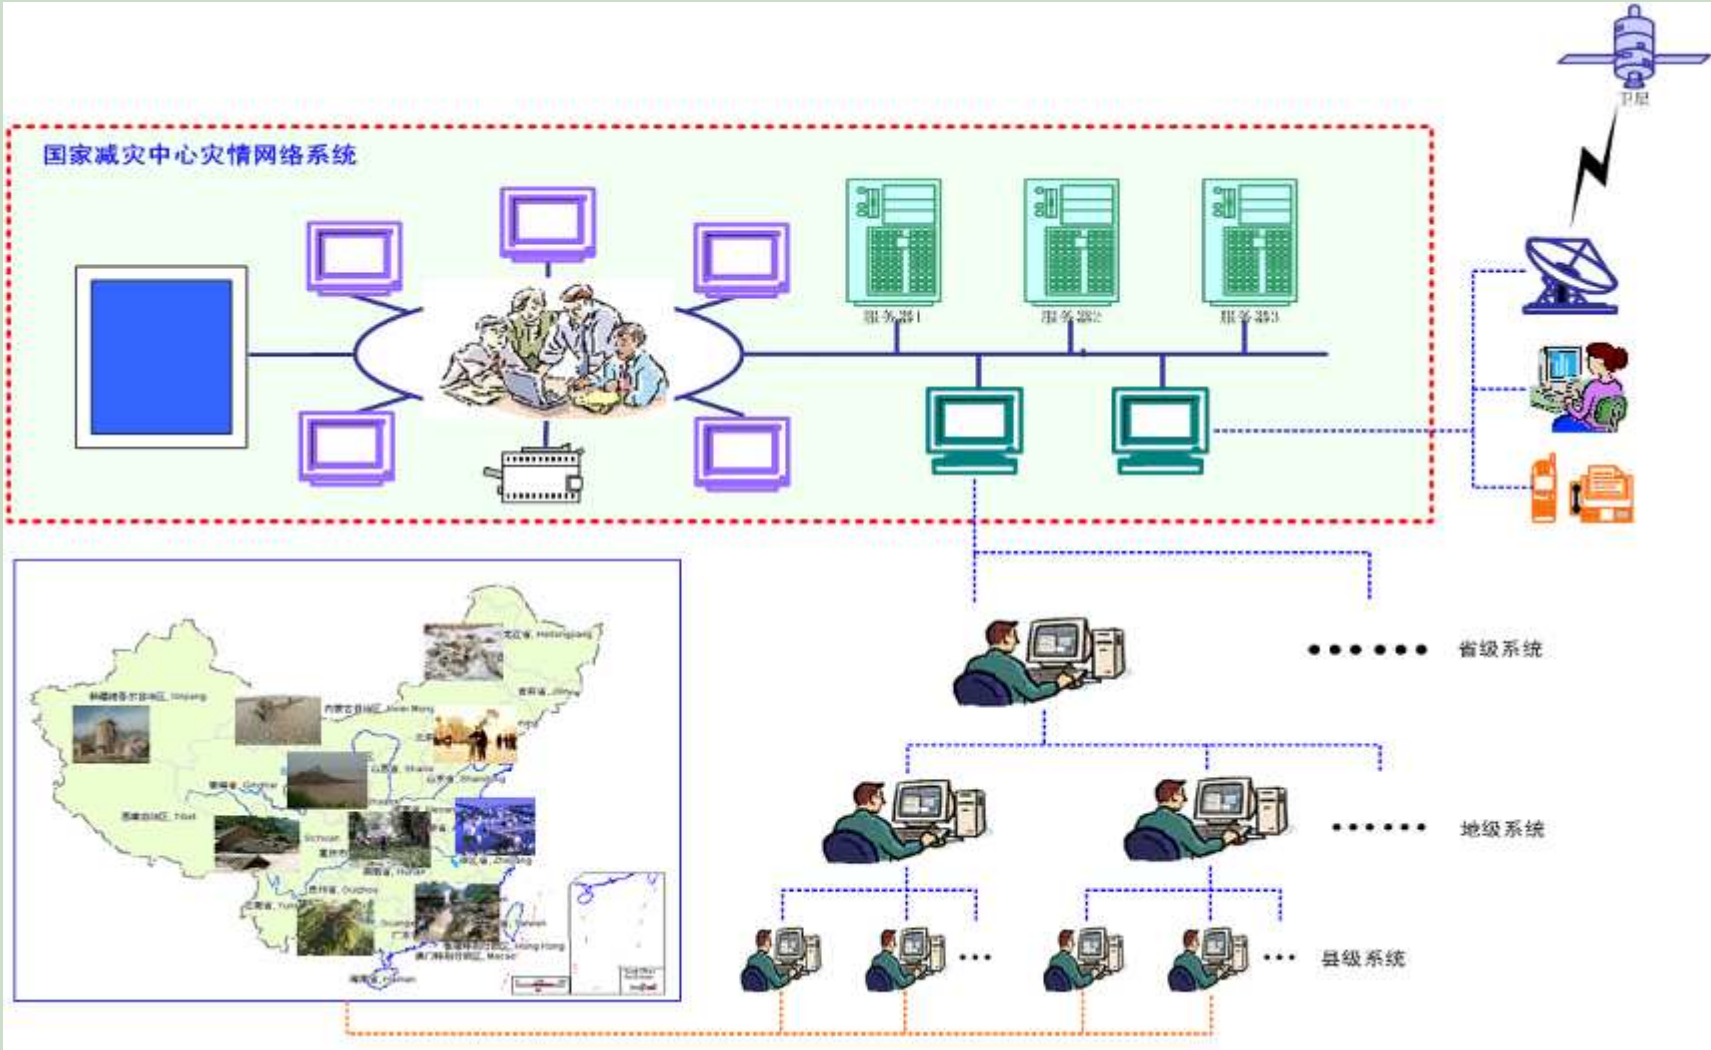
卫星

国家减灾中心灾情网络系统

服务器1

服务器2

服务器3

••••••

省级系统

••••••

地级系统

•••

•••

县级系统

黑龙江 Heilongjiang

新疆维吾尔自治区 Xinjiang

内蒙古自治区 Inner Mong

吉林省 Jilin

北京

山西省 Shanxi

山东省 Shandong

青海省 Qinghai

西藏自治区 Tibet

Sichuan

重庆市

浙江省 Zhejiang

Hunan

贵州省 Guizhou

云南省 Yun

Guangxi

台湾 Taiwan

香港特别行政区 Hong Kong

澳门特别行政区 Macao

海南省 Hainan